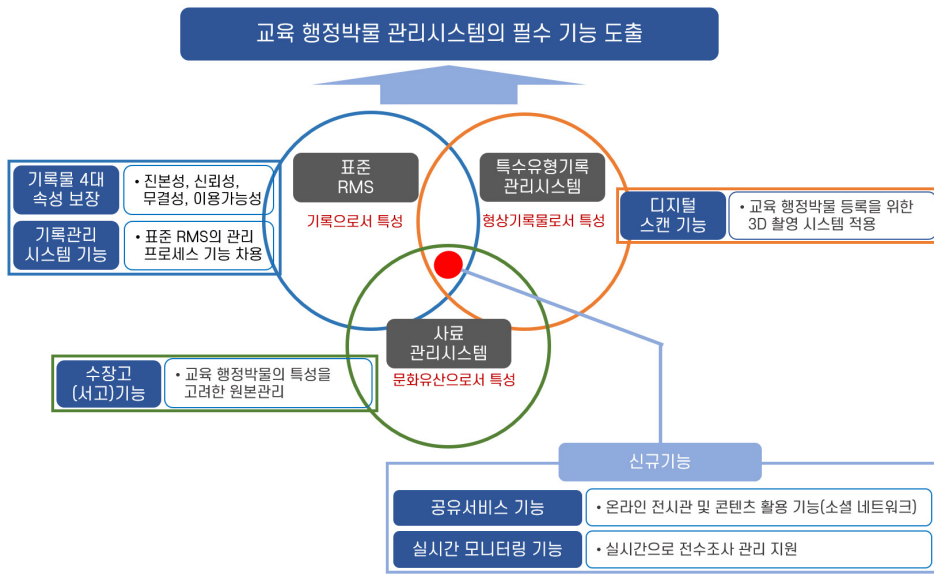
교육 행정박물 관리시스템의 필수 기능 도출

기록물 4대 속성 보장
• 진본성, 신뢰성, 무결성, 이용가능성

기록관리 시스템 기능
• 표준 RMS의 관리 프로세스 기능 차용

표준 RMS
기록으로서 특성

특수유형기록 관리시스템
형상기록물로서 특성

디지털 스캔 기능
• 교육 행정박물 등록을 위한 3D 촬영 시스템 적용

사료 관리시스템
문화유산으로서 특성

수장고 (서고)기능
• 교육 행정박물의 특성을 고려한 원본관리

신규기능

공유서비스 기능
• 온라인 전시관 및 콘텐츠 활용 기능(소셜 네트워크)

실시간 모니터링 기능
• 실시간으로 전수조사 관리 지원